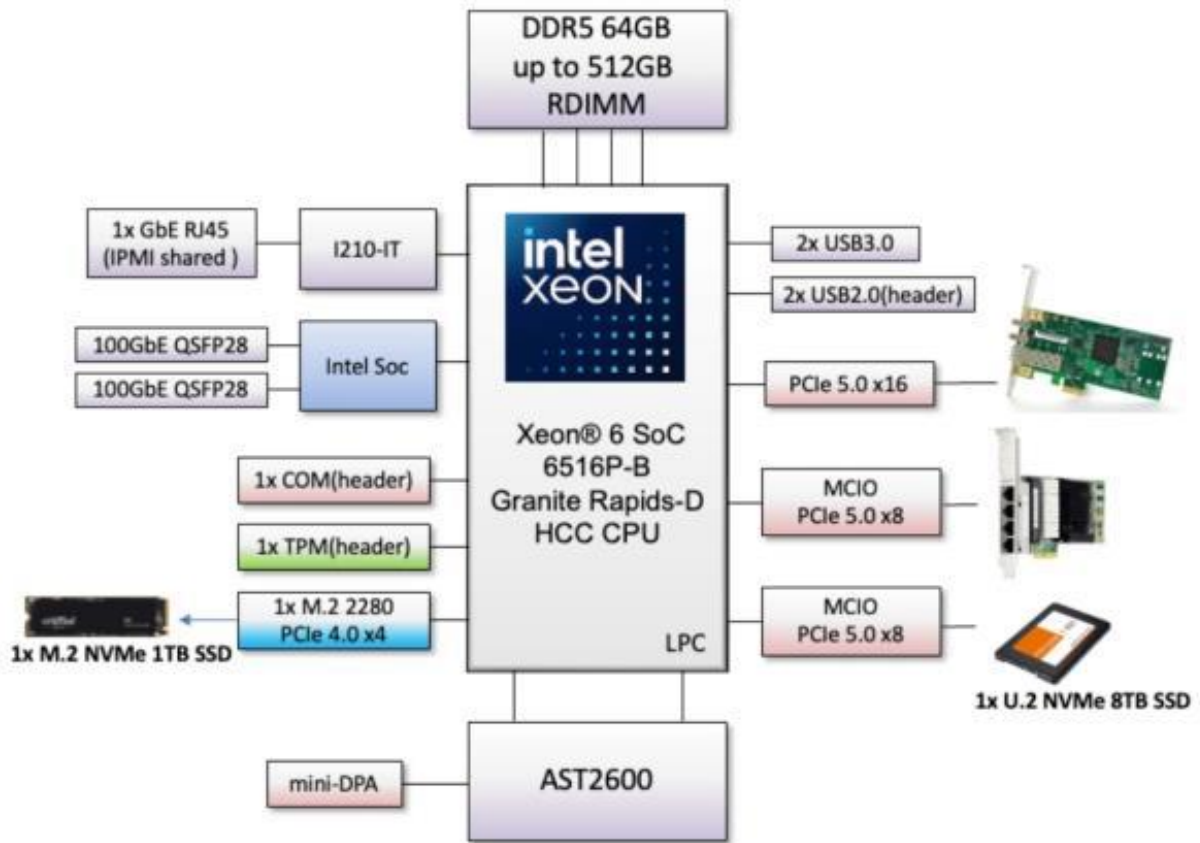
DDR5 64GB
up to 512GB
RDIMM

1x GbE RJ45
(IPMI shared )

I210-IT

intel
XEON

2x USB3.0

2x USB2.0(header)

100GbE QSFP28

100GbE QSFP28

Intel Soc

PCIe 5.0 x16

Xeon® 6 SoC
6516P-B
Granite Rapids-D
HCC CPU

1x COM(header)

MCIO
PCIe 5.0 x8

1x TPM(header)

crucial

1x M.2 2280
PCIe 4.0 x4

1x M.2 NVMe 1TB SSD

LPC

MCIO
PCIe 5.0 x8

1x U.2 NVMe 8TB SSD

mini-DPA

AST2600